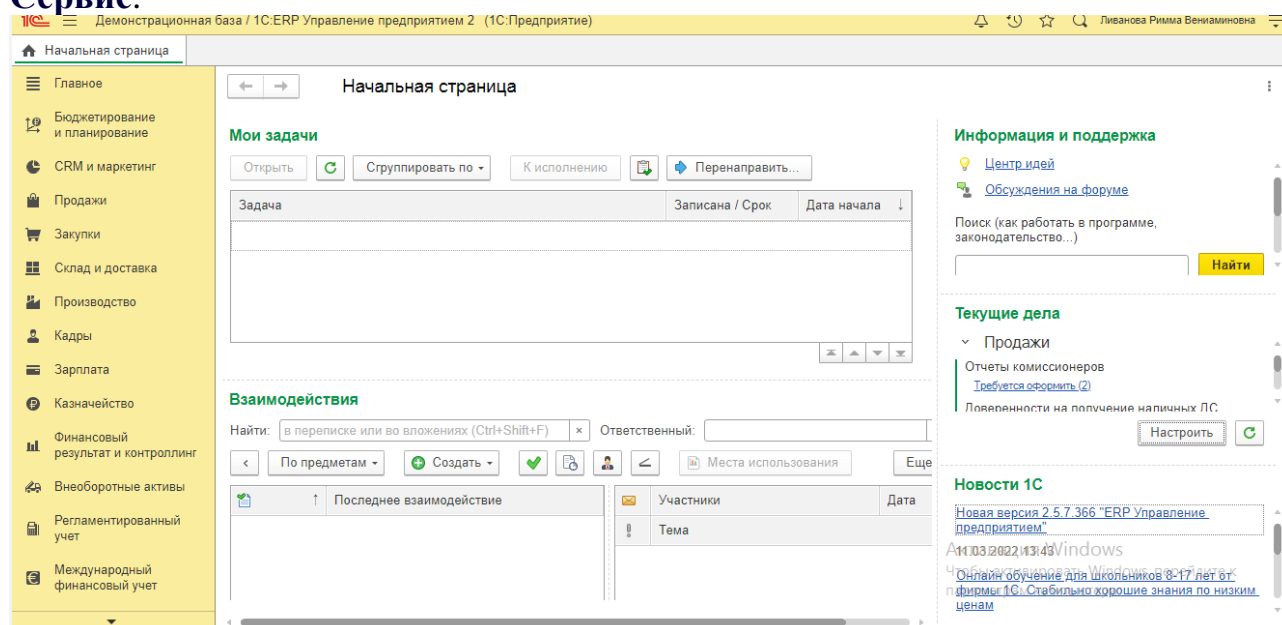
Сервис.
1С Демонстрационная база / 1С:ERP Управление предприятием 2 (1С:Предприятие) Ливанова Римма Вениаминовна

Начальная страница

Главное
Бюджетирование и планирование
CRM и маркетинг
Продажи
Закупки
Склад и доставка
Производство
Кадры
Зарплата
Казначейство
Финансовый результат и контроллинг
Внеоборотные активы
Регламентированный учет
Международный финансовый учет

Начальная страница

Мои задачи
Открыть Сгруппировать по К исполнению Перенаправить...

| Задача | Записана / Срок | Дата начала |
|---|---|---|
| | | |

Взаимодействия
Найти: в переписке или во вложениях (Ctrl+Shift+F) Ответственный:
По предметам Создать Места использования Еще

| | Последнее взаимодействие |
|---|---|

| | Участники | Дата |
|---|---|---|
| ! | Тема | |

Информация и поддержка
Центр идей
Обсуждения на форуме
Поиск (как работать в программе, законодательство...)
Найти

Текущие дела
Продажи
Отчеты комиссионеров
Требуется оформить (2)
Доверенности на получение наличных ДС
Настроить

Новости 1С
Новая версия 2.5.7.366 "ERP Управление предприятием"
11.03.2022 13:43
Активация Windows
Чтобы активировать Windows, перейдите к параметрам компьютера.
Онлайн обучение для школьников 8-17 лет от фирмы 1С. Стабильно хорошие знания по низким ценам